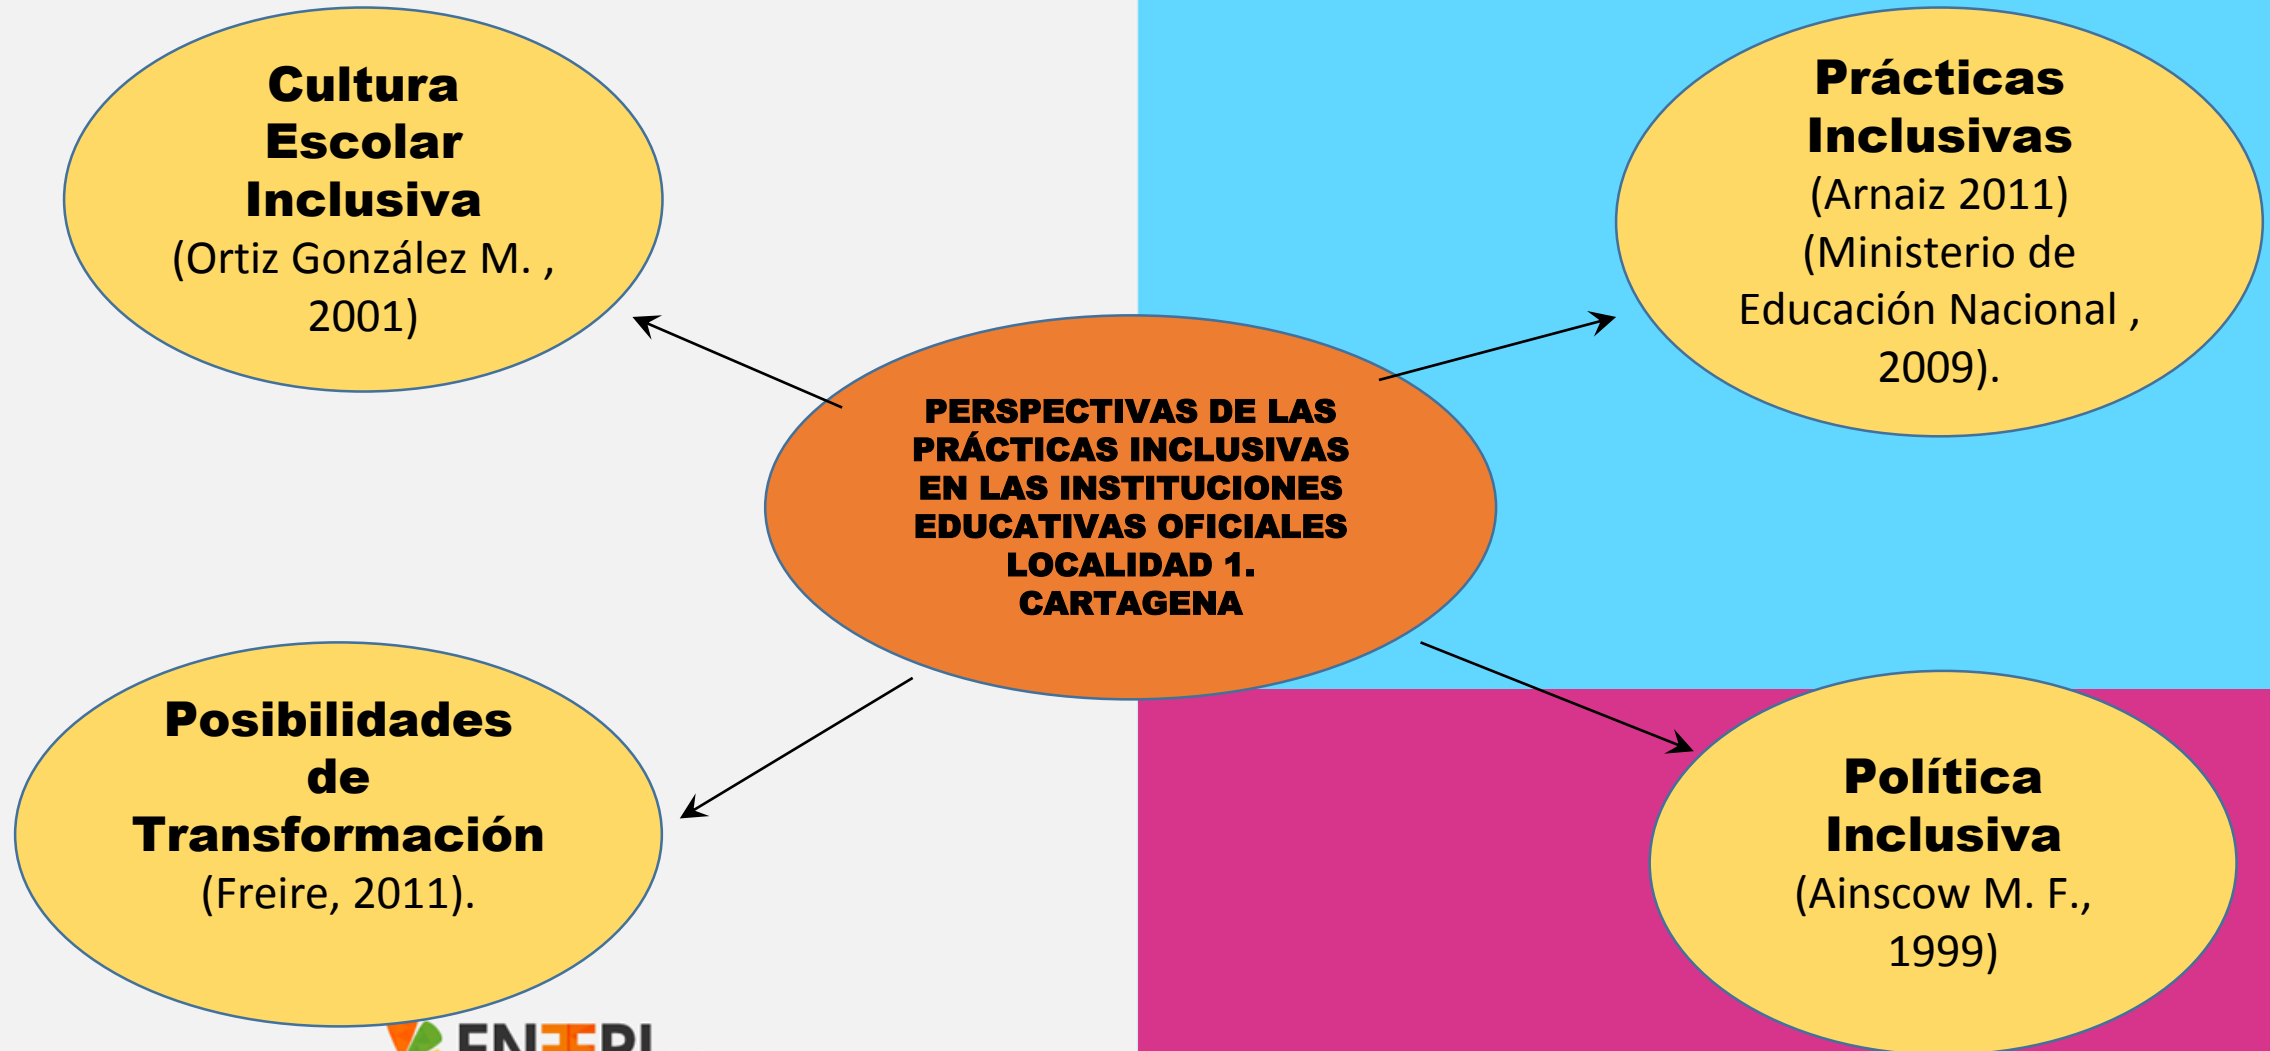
Cultura Escolar Inclusiva (Ortiz González M. , 2001)

Prácticas Inclusivas (Arnaiz 2011) (Ministerio de Educación Nacional , 2009).

PERSPECTIVAS DE LAS PRÁCTICAS INCLUSIVAS EN LAS INSTITUCIONES EDUCATIVAS OFICIALES LOCALIDAD 1. CARTAGENA

Posibilidades de Transformación (Freire, 2011).

Política Inclusiva (Ainscow M. F., 1999)

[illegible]